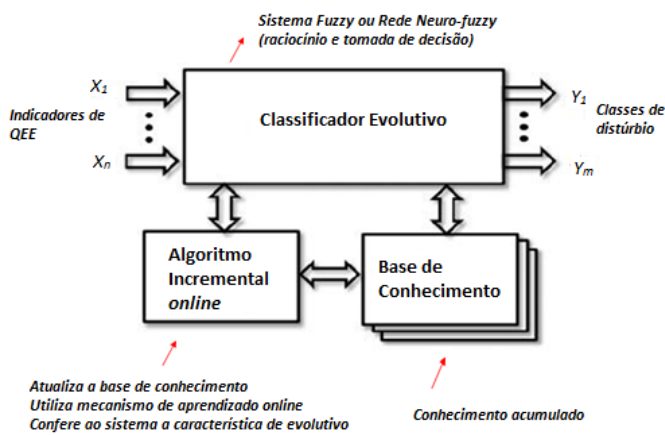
Sistema Fuzzy ou Rede Neuro-fuzzy
(raciocínio e tomada de decisão)

$X_1$

Indicadores de QEE

$X_n$

Classificador Evolutivo

$Y_1$

Classes de distúrbio

$Y_m$

Algoritmo Incremental *online*

Base de Conhecimento

Atualiza a base de conhecimento
Utiliza mecanismo de aprendizado online
Confere ao sistema a característica de evolutivo

Conhecimento acumulado